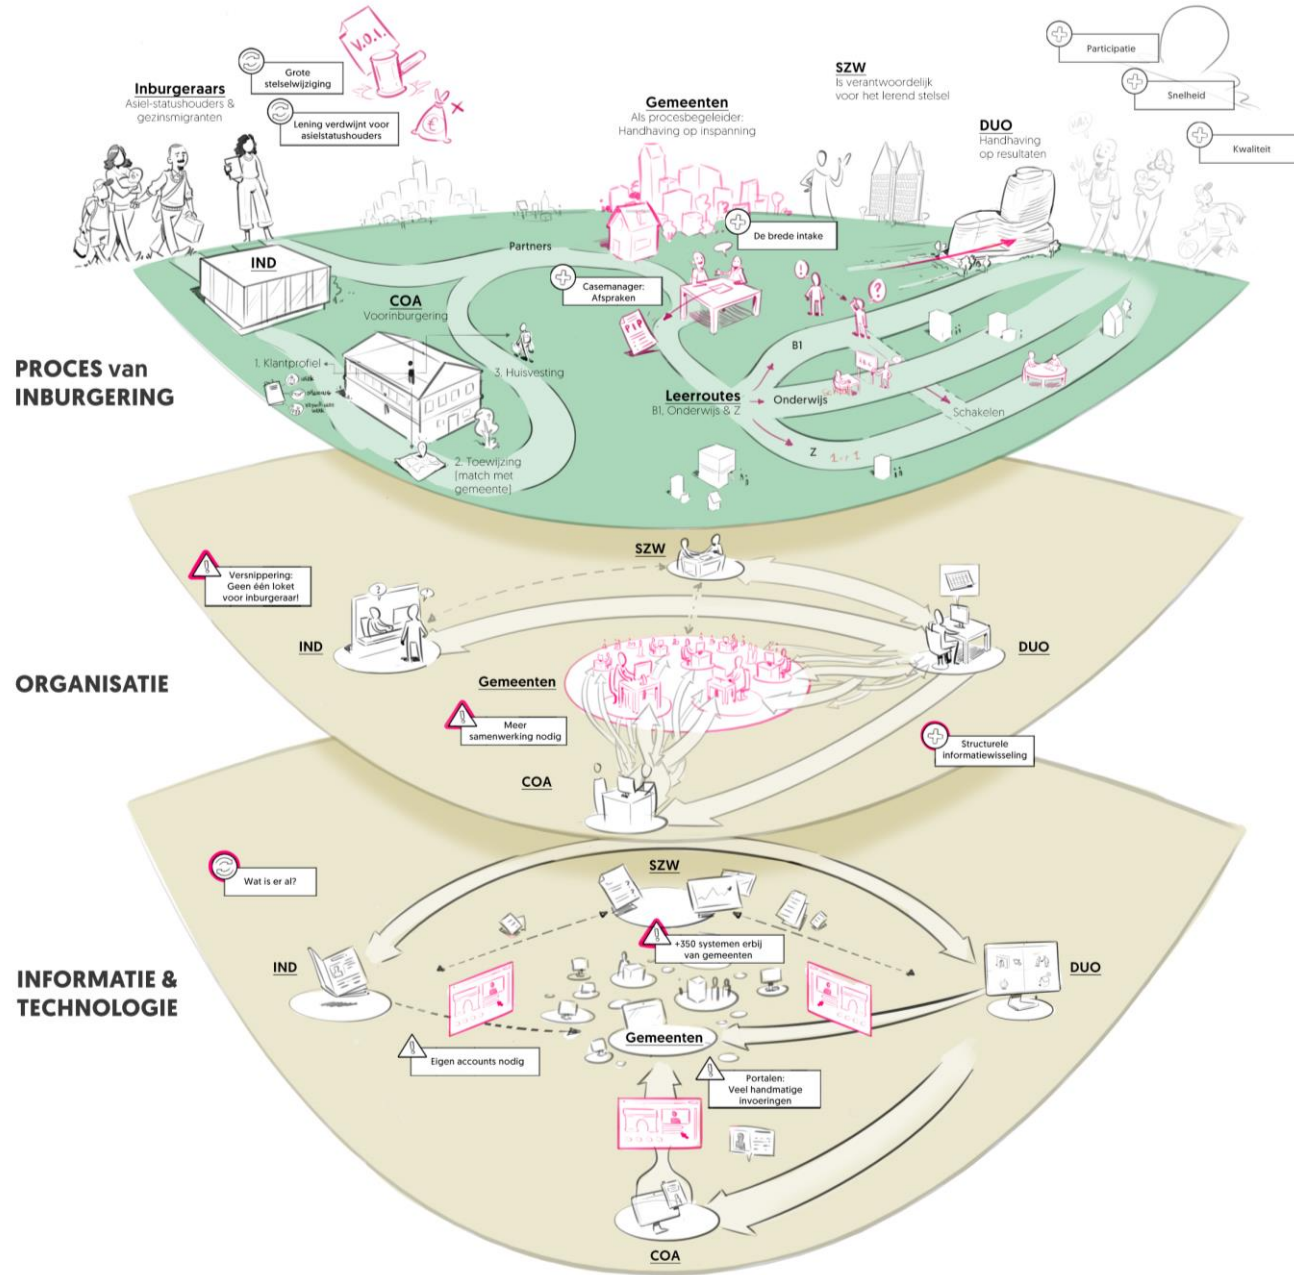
Inburgeraars
Asiel-statushouders & gezinsmigranten

Grote stelselwijziging

Lening verdwijnt voor asielstatushouders

V.O.I.

Gemeenten
Als procesbegeleider: Handhaving op inspanning

SZW
Is verantwoordelijk voor het lerend stelsel

DUO
Handhaving op resultaten

Participatie

Snelheid

Kwaliteit

IND

Partners

De brede intake

Casemanager: Afspraken

PIP

COA
Voorinburgering

1. Klantprofiel

3. Huisvesting

2. Toewijzing [match met gemeente]

B1

Leerroutes
B1, Onderwijs & Z

Onderwijs

Schakelen

Z

PROCES van INBURGERING

SZW

Versnippering: Geen één loket voor inburgeraar!

IND

DUO

ORGANISATIE

Gemeenten

Meer samenwerking nodig

Structurele informatiewisseling

COA

Wat is er al?

SZW

+350 systemen erbij van gemeenten

INFORMATIE & TECHNOLOGIE

IND

DUO

Gemeenten

Eigen accounts nodig

Portalen: Veel handmatige invoeringen

COA